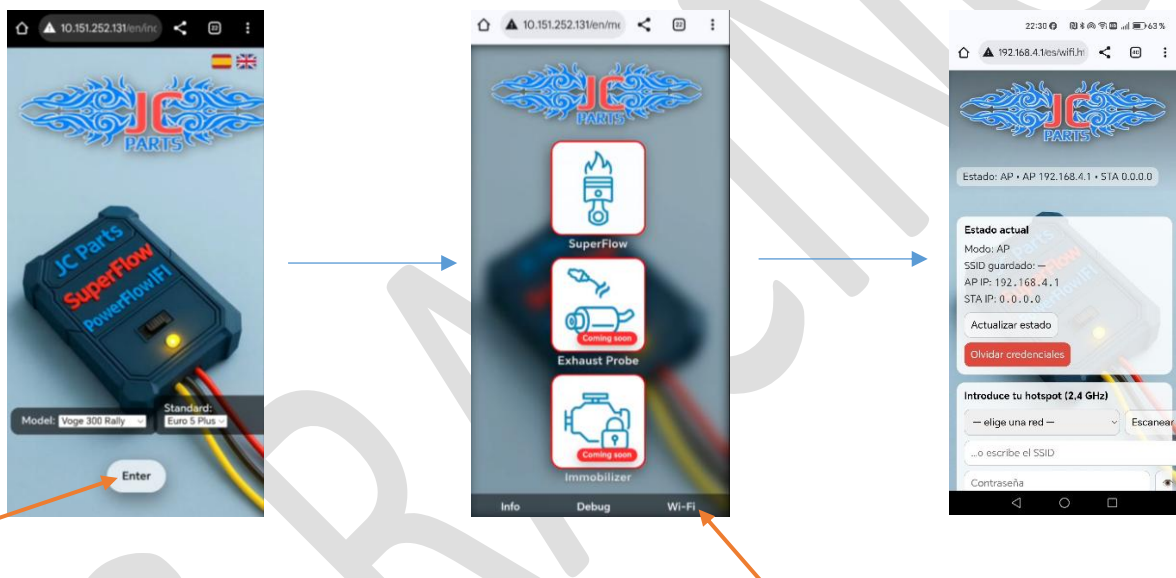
10.151.252.131/en/inc

JC PARTS

JC Parts
SuperFlow
PowerFlowIFI

Model: Voge 300 Rally
Standard: Euro 5 Plus

Enter

10.151.252.131/en/me

JC PARTS

SuperFlow

Coming soon
Exhaust Probe

Coming soon
Immobilizer

Info
Debug
Wi-Fi

22:30 63%

192.168.4.1/es/wifi.h

JC PARTS

Estado: AP • AP 192.168.4.1 • STA 0.0.0.0

Estado actual
Modo: AP
SSID guardado: —
AP IP: 192.168.4.1
STA IP: 0.0.0.0

Actualizar estado

Olvidar credenciales

Introduce tu hotspot (2,4 GHz)

— elige una red —
Escanear

...o escribe el SSID

Contraseña